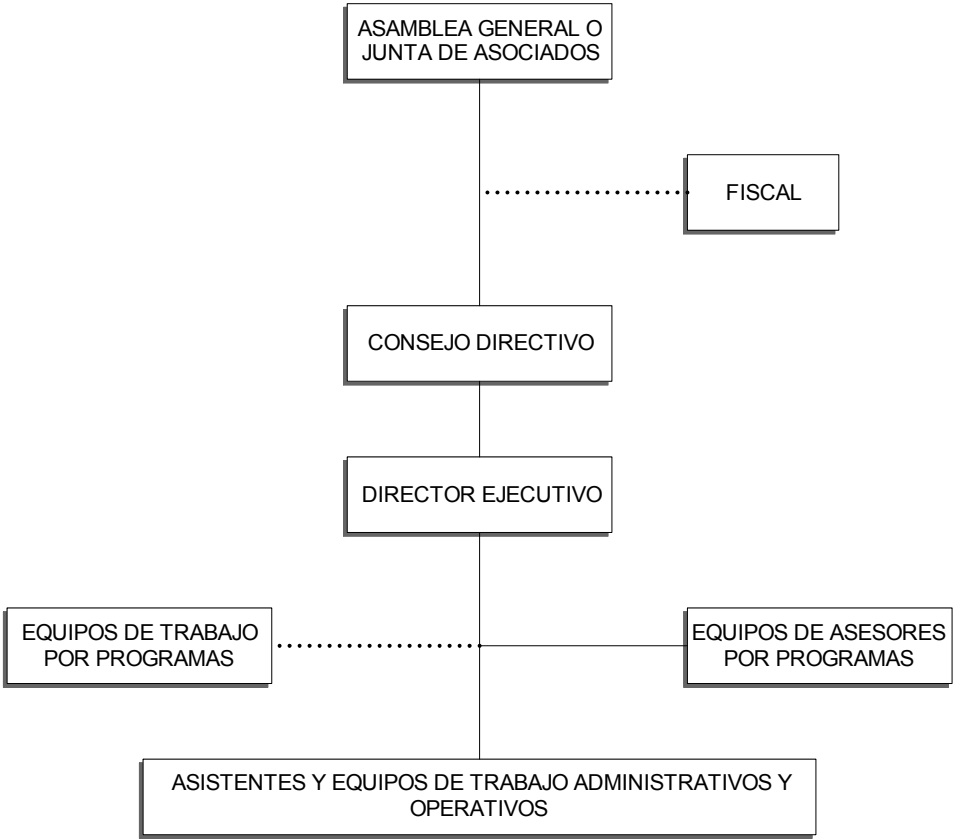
ASAMBLEA GENERAL O JUNTA DE ASOCIADOS

FISCAL

CONSEJO DIRECTIVO

DIRECTOR EJECUTIVO

EQUIPOS DE TRABAJO POR PROGRAMAS

EQUIPOS DE ASESORES POR PROGRAMAS

ASISTENTES Y EQUIPOS DE TRABAJO ADMINISTRATIVOS Y OPERATIVOS